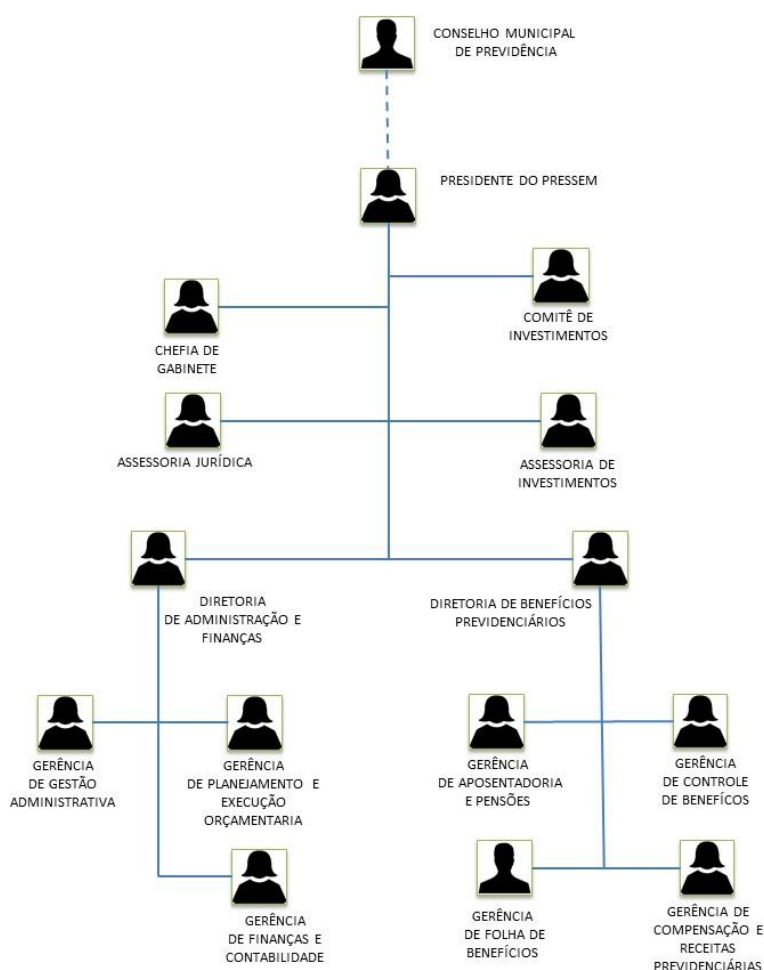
CONSELHO MUNICIPAL DE PREVIDÊNCIA

PRESIDENTE DO PRESSEM

CHEFIA DE GABINETE

COMITÊ DE INVESTIMENTOS

ASSESSORIA JURÍDICA

ASSESSORIA DE INVESTIMENTOS

DIRETORIA DE ADMINISTRAÇÃO E FINANÇAS

DIRETORIA DE BENEFÍCIOS PREVIDENCIÁRIOS

GERÊNCIA DE GESTÃO ADMINISTRATIVA

GERÊNCIA DE PLANEJAMENTO E EXECUÇÃO ORÇAMENTARIA

GERÊNCIA DE FINANÇAS E CONTABILIDADE

GERÊNCIA DE APOSENTADORIA E PENSÕES

GERÊNCIA DE CONTROLE DE BENEFÍCOS

GERÊNCIA DE FOLHA DE BENEFÍCIOS

GERÊNCIA DE COMPENSAÇÃO E RECEITAS PREVIDENCIÁRIAS